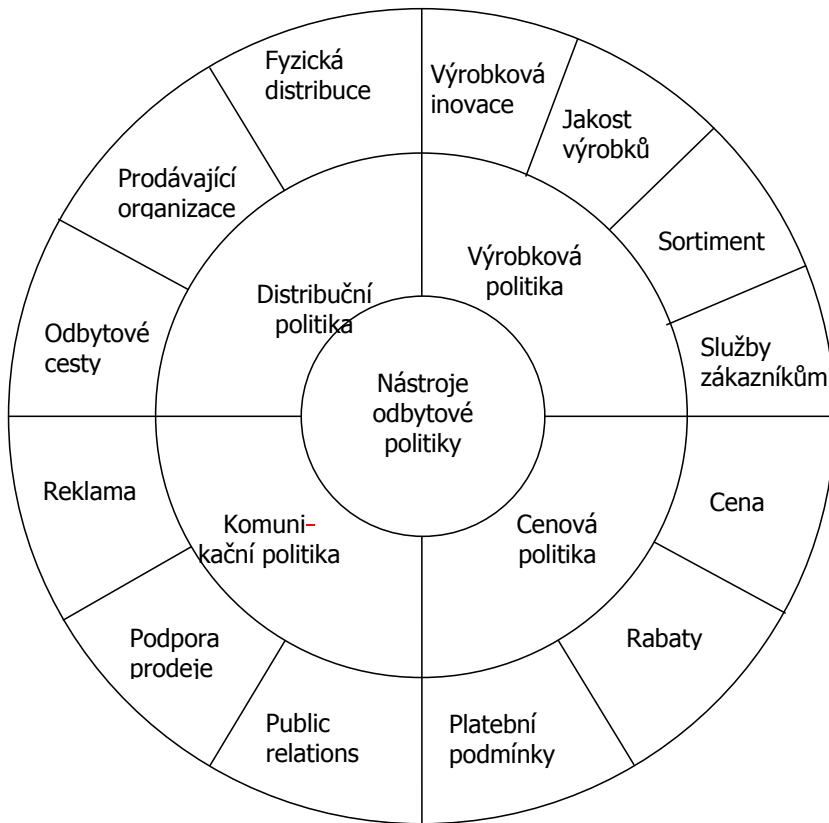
Nástroje odbytové politiky

Výrobková politika

Výrobková inovace

Jakost výrobků

Sortiment

Služby zákazníkům

Cenová politika

Cena

Rabaty

Platební podmínky

Komunikační politika

Public relations

Podpora prodeje

Reklama

Distribuční politika

Odbytové cesty

Prodávající organizace

Fyzická distribuce